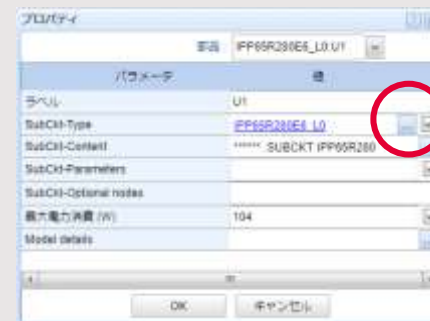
プロパティ

部品 IPP65R280E6_L0:U1

| パラメータ | 値 |
|---|---|
| ラベル | U1 |
| SubCkt-Type | IPP65R280E6_L0 |
| SubCkt-Content | ****** .SUBCKT IPP65R280 |
| SubCkt-Parameters | |
| SubCkt-Optional nodes | |
| 最大電力消費 (W) | 104 |
| Model details | |

OK キャンセル